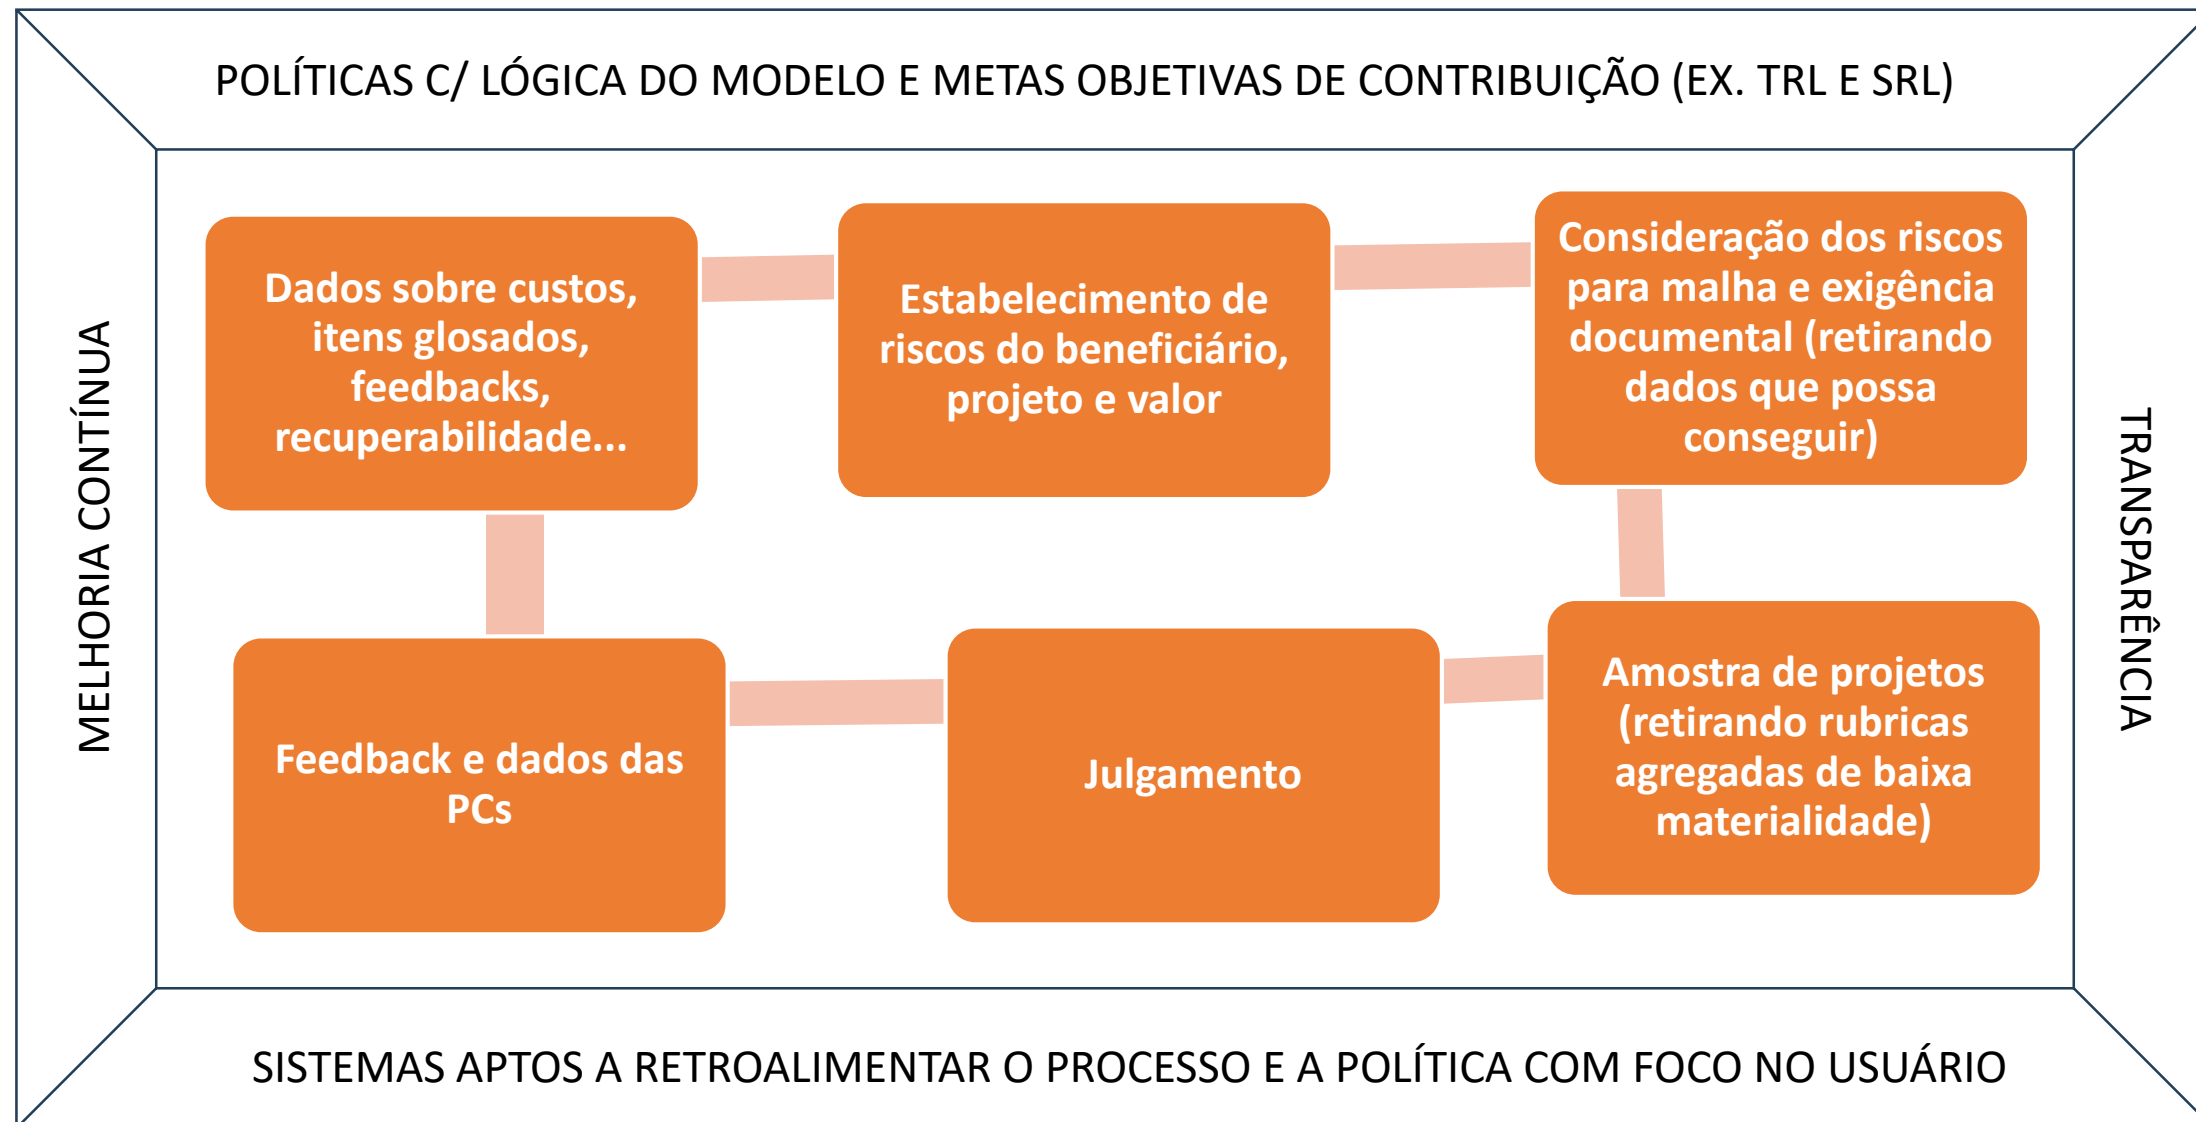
POLÍTICAS C/ LÓGICA DO MODELO E METAS OBJETIVAS DE CONTRIBUIÇÃO (EX. TRL E SRL)

MELHORIA CONTÍNUA

Dados sobre custos, itens glosados, feedbacks, recuperabilidade...

Estabelecimento de riscos do beneficiário, projeto e valor

Consideração dos riscos para malha e exigência documental (retirando dados que possa conseguir)

Amostra de projetos (retirando rubricas agregadas de baixa materialidade)

Julgamento

Feedback e dados das PCs

TRANSPARÊNCIA

SISTEMAS APTOS A RETROALIMENTAR O PROCESSO E A POLÍTICA COM FOCO NO USUÁRIO